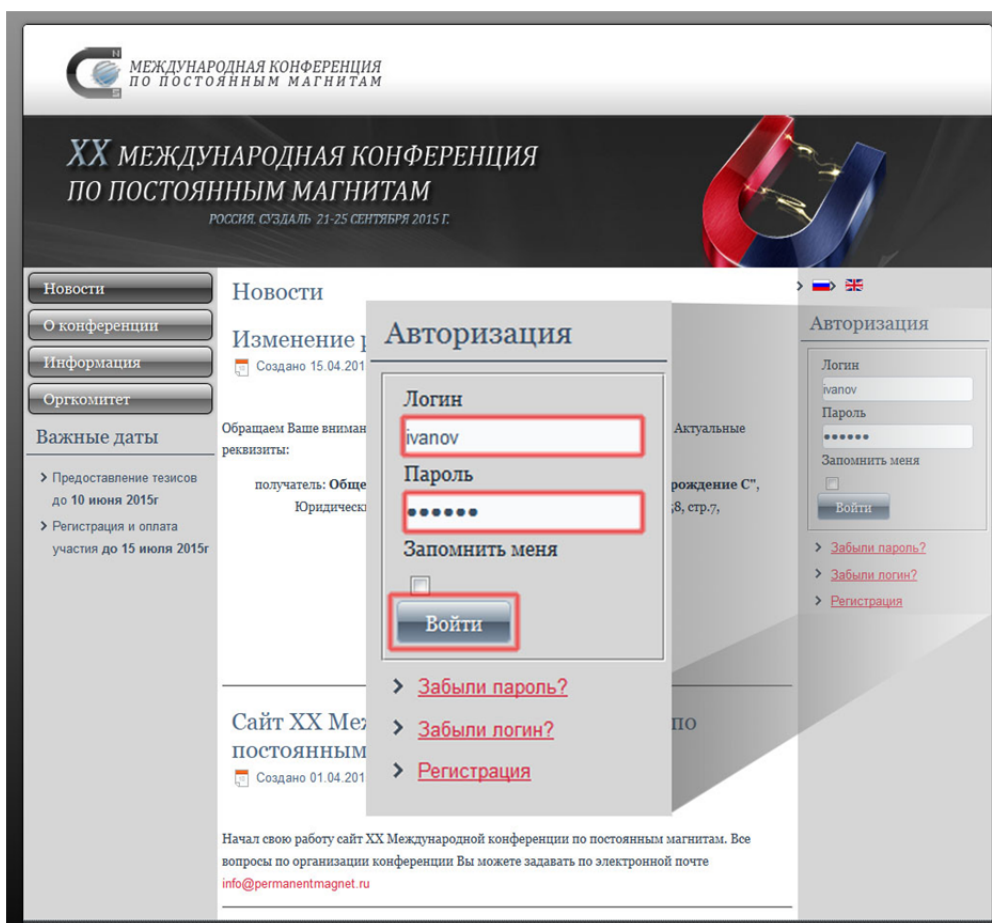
N
S
МЕЖДУНАРОДНАЯ КОНФЕРЕНЦИЯ
ПО ПОСТОЯННЫМ МАГНИТАМ

XX МЕЖДУНАРОДНАЯ КОНФЕРЕНЦИЯ
ПО ПОСТОЯННЫМ МАГНИТАМ
РОССИЯ. СУЗДАЛЬ 21-25 СЕНТЯБРЯ 2015 Г.

Новости
О конференции
Информация
Оргкомитет

Важные даты
Предоставление тезисов до 10 июня 2015г
Регистрация и оплата участия до 15 июля 2015г

Новости

Изменение р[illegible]
Создано 15.04.201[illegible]

Обращаем Ваше вниман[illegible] Актуальные реквизиты:

получатель: Обще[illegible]рождение С",
Юридическ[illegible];8, стр.7,

Сайт XX Меж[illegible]по
постоянным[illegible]
Создано 01.04.201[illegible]

Начал свою работу сайт XX Международной конференции по постоянным магнитам. Все вопросы по организации конференции Вы можете задавать по электронной почте
info@permanentmagnet.ru

Авторизация
Логин
ivanov
Пароль
••••••
Запомнить меня
Войти
Забыли пароль?
Забыли логин?
Регистрация

Авторизация
Логин
ivanov
Пароль
••••••
Запомнить меня
Войти
Забыли пароль?
Забыли логин?
Регистрация